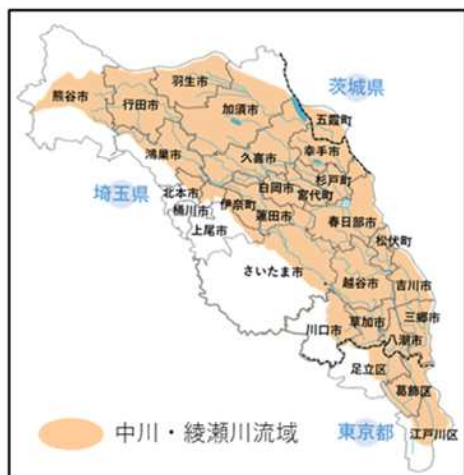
茨城県
熊谷市
羽生市
行田市
加須市
五霞町
鴻巣市
久喜市
幸手市
埼玉県
北本市
白岡市
宮代町
杉戸町
桶川市
伊奈町
蓮田市
上尾市
春日部市
松伏町
さいたま市
越谷市
吉川市
川口市
草加市
三郷市
八潮市
足立区
葛飾区
中川・綾瀬川流域
東京都
江戸川区